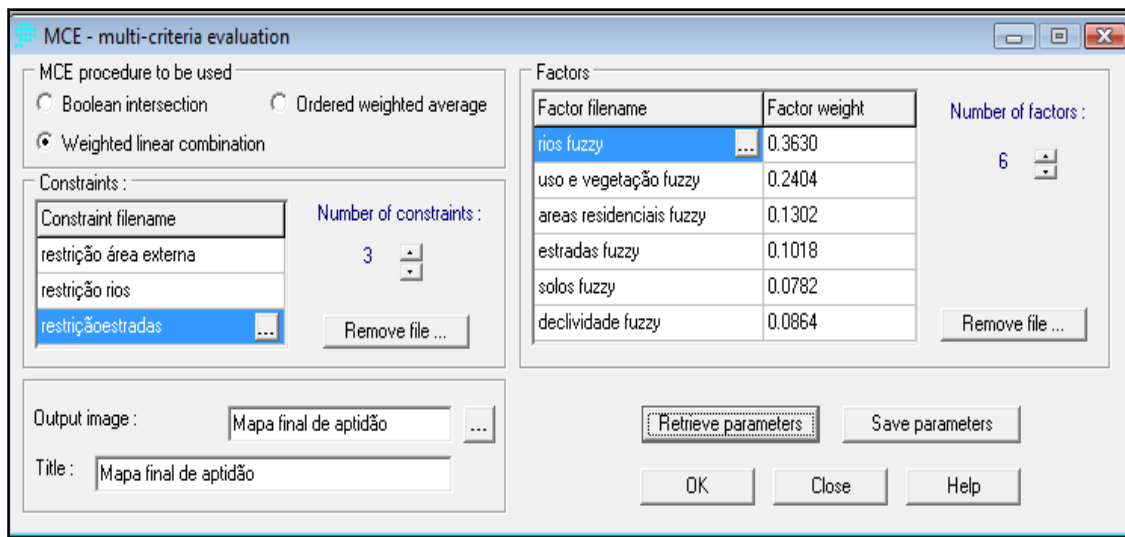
MCE - multi-criteria evaluation

MCE procedure to be used
Boolean intersection
Ordered weighted average
Weighted linear combination

Constraints :

| Constraint filename |
|---|
| restrição área externa |
| restrição rios |
| restriçãoestradas ... |

Number of constraints :
3

Remove file ...

Factors

| Factor filename | Factor weight |
|---|---|
| rios fuzzy ... | 0.3630 |
| uso e vegetação fuzzy | 0.2404 |
| areas residenciais fuzzy | 0.1302 |
| estradas fuzzy | 0.1018 |
| solos fuzzy | 0.0782 |
| declividade fuzzy | 0.0864 |

Number of factors :
6

Remove file ...

Output image : Mapa final de aptidão ...
Title : Mapa final de aptidão

Retrieve parameters
Save parameters
OK
Close
Help